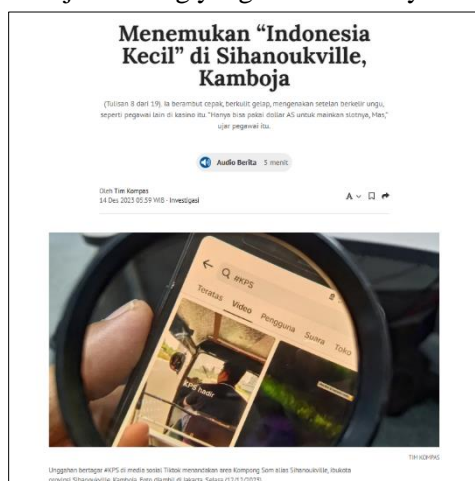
Menemukan "Indonesia Kecil" di Sihanoukville, Kamboja

(Tulisan 8 dari 19). Ia berambut cepak, berkulit gelap, mengenakan setelan berkelir ungu, seperti pegawai lain di kasino itu. "Hanya bisa pakai dollar AS untuk mainkan slotnya, Mas," ujar pegawai itu.

Audio Berita 3 menit

Oleh Tim Kompas
14 Des 2023 05:59 WIB · Investigasi

A

Q #KPS

Teratas Video Pengguna Suara Toko

KPS hadir

TIM KOMPAS

Unggahan bertagar #KPS di media sosial Tiktok menandakan area Kompong Som alias Sihanoukville, ibukota provinsi Sihanoukville, Kamboja. Foto diambil di Jakarta, Selasa (12/12/2023).